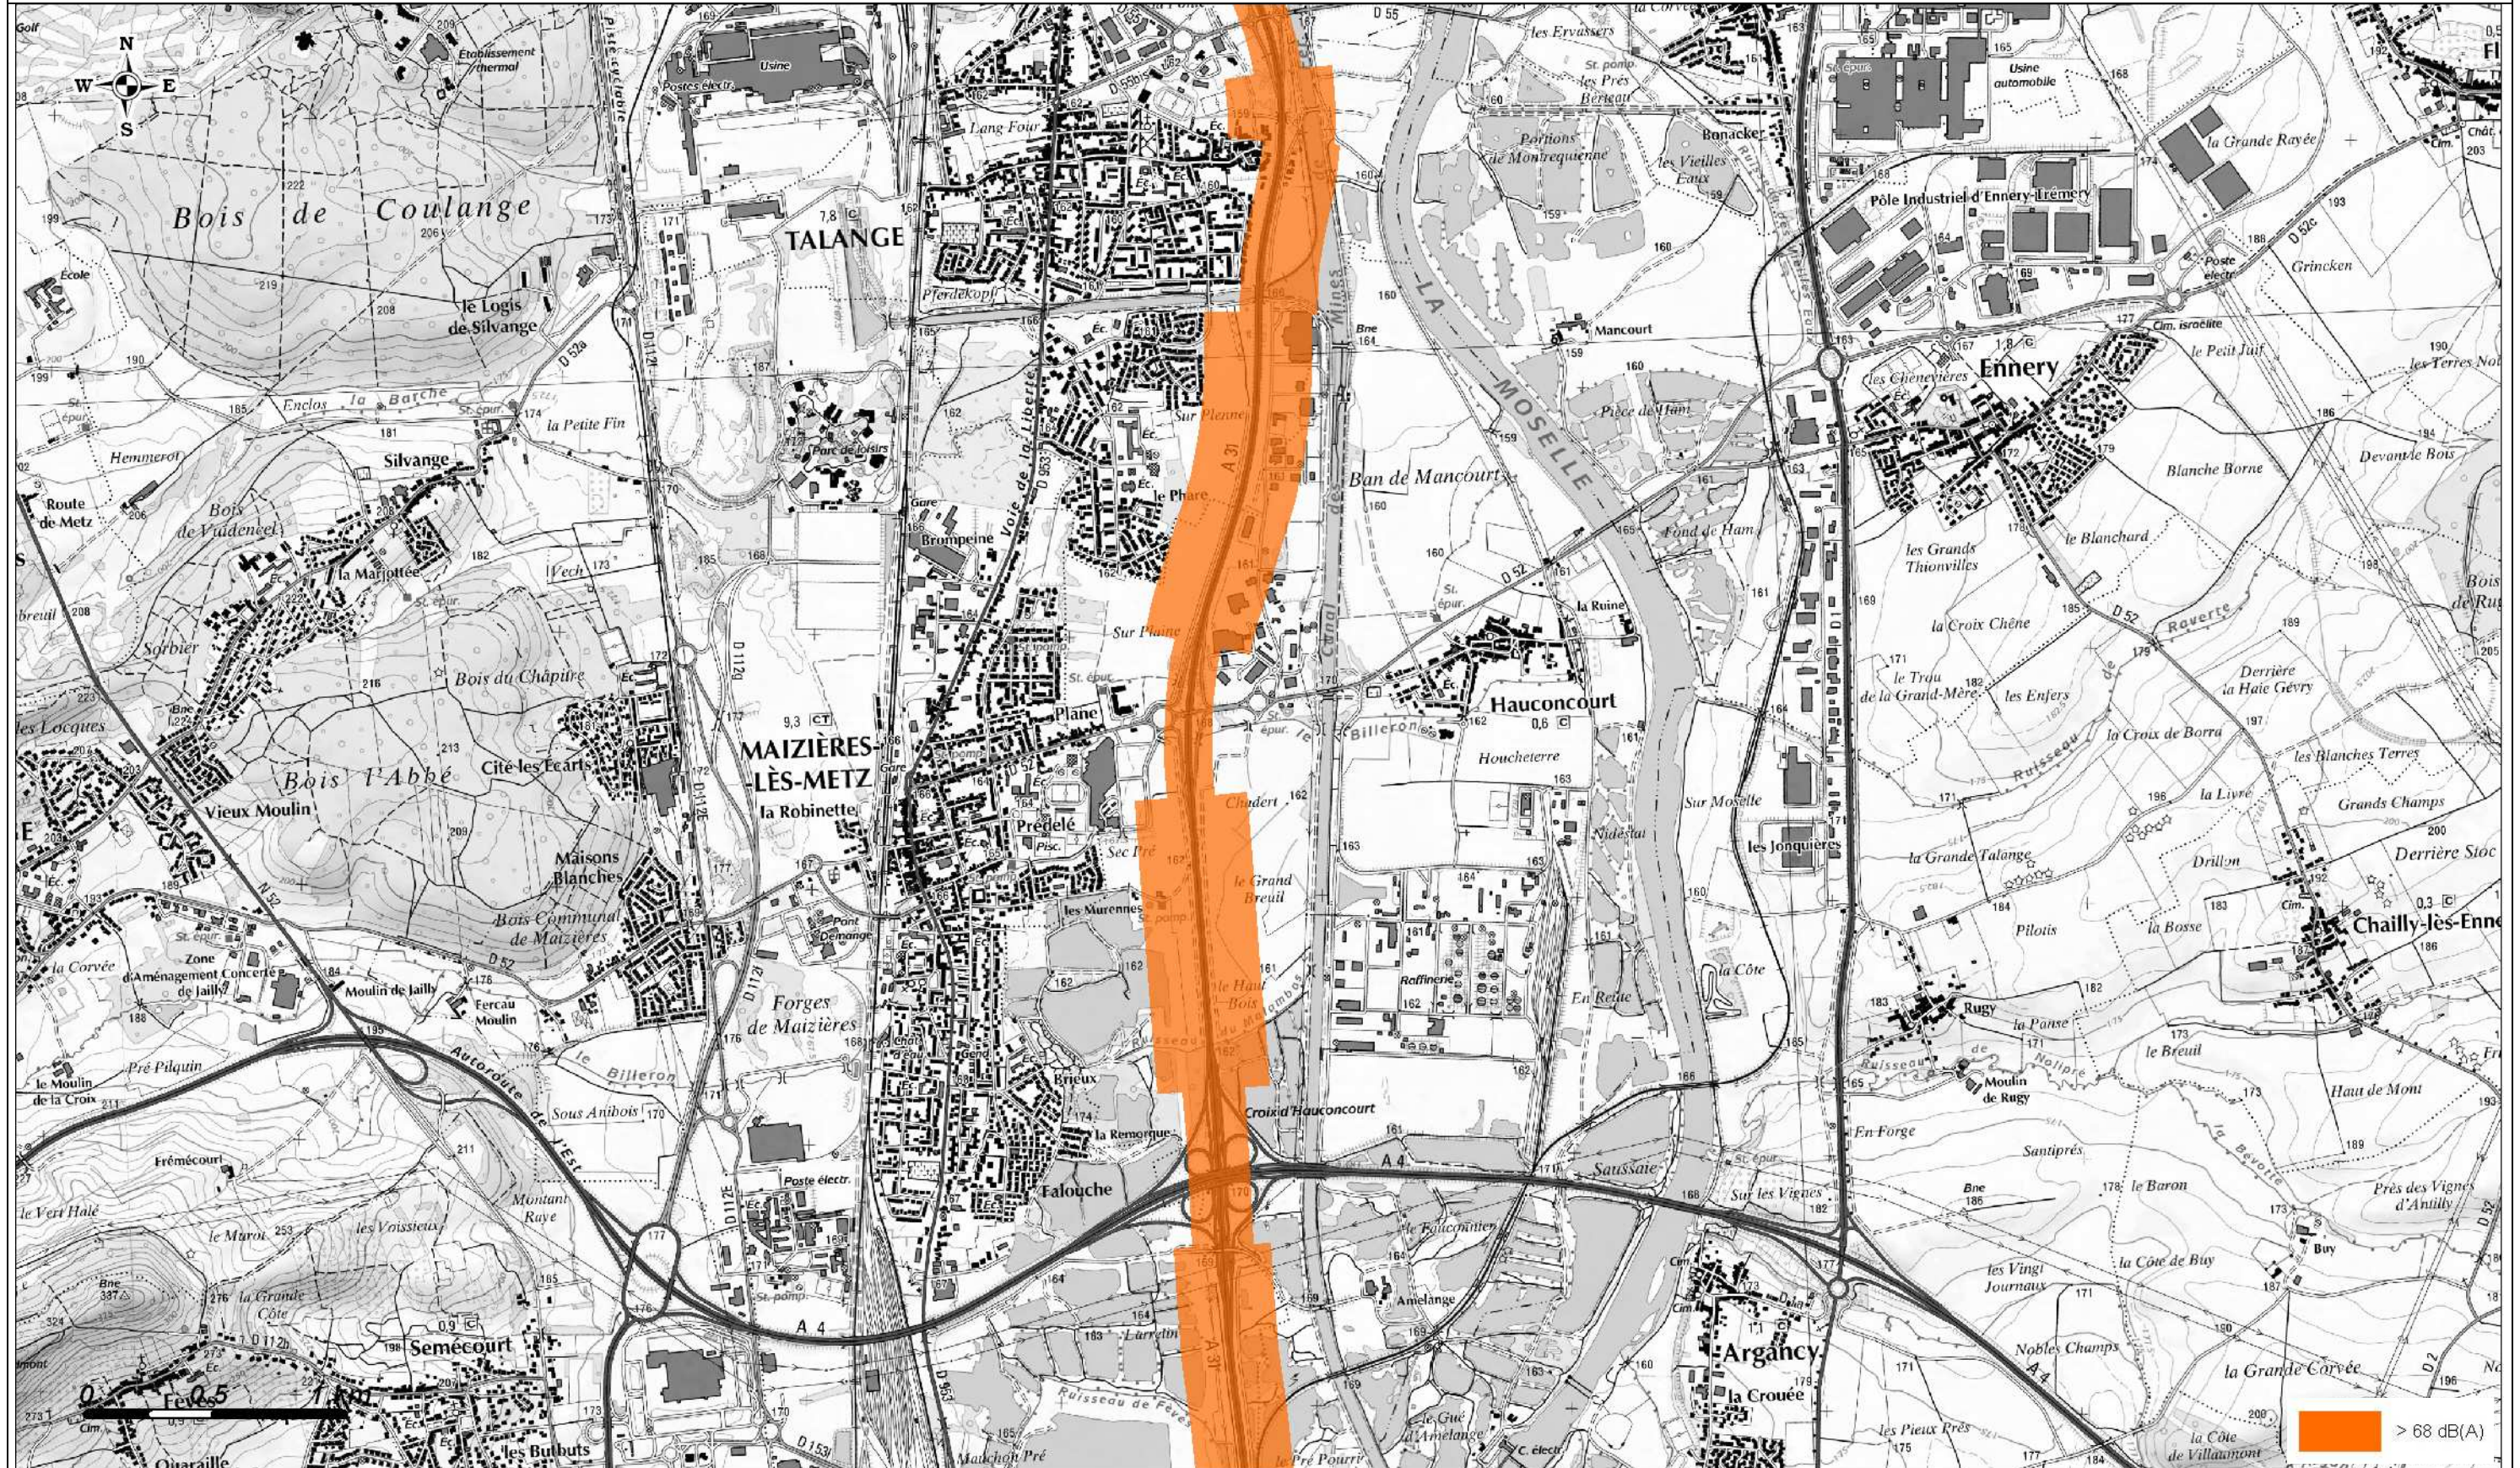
N
W E
S

Bois de Coulange

TALANGE

Usine

Établissement thermal

le Logis de Silvange

Silvange

la Marjottée

Bois du Châpitre

Bois l'Abbé

Vieux Moulin

Cité-les-Écarts

Maisons Blanches

MAIZIÈRES-LÈS-METZ

la Robinette

Forges de Maizières

Semécourt

Brumpeine

le Phare

Sur Plaine

Plane

Prédelé

les Murennes

Brieux

la Remorque

Falouche

Croix d'Hauconcourt

Ban de Mancourt

Hauconcourt

Houcheterre

Raffinerie

LA MOSELLE

Mancourt

Pôle Industriel d'Ennery-Trémery

Usine automobile

Ennery

la Grande Rayée

les Chènevières

Blanche Borne

les Grands Thionvilles

la Croix Chêne

les Jonquières

Chailly-lès-Ennery

Rugy

Argancy

la Crouée

A 31

A 4

Autoroute de l'Est

Voie de la Liberté

Hemmerot

Route de Metz

la Petite Fin

Enclos la Barche

Zone d'Aménagement Concerté de Jailly

Moulin de Jailly

Fercau Moulin

Frémécourt

le Vert Halé

Sous Anihois

les Vrisseux

Montant Raye

la Grande Côte

les Bulbuts

Quaraille

Larrelin

Ruisseau de Fèves

Amélange

le Gué d'Amélange

Saussaie

Sur les Vignes

les Vingt Journaux

Nobles Champs

la Grande Corvée

la Côte de Villamont

les Pieux Prés

Santiprés

le Baron

la Côte de Buy

Buy

Près des Vignes d'Antilly

Haut de Mont

le Breuil

Moulin de Rugy

la Bosse

Pilotis

Drillon

Grand Champs

la Livre

la Grande Talange

les Blanches Terres

la Croix de Borra

Derrière la Haie Gevry

le Trou de la Grand-Mère

les Enfers

le Blanchard

Devant le Bois

le Petit Juif

les Terres Noires

Grincken

Bonacker

les Ervassers

les Prés Berteau

Portions de Montrequenne

les Vieilles Eaux

Lang Four

Pferdekopf

Parc de loisirs

Sur Plenne

Fond de Ham

Pièce de Ham

la Ruine

Billeron

Sur Moselle

Nidestal

la Côte

En Rente

En Forge

le Haut Bois

le Grand Breuil

Chadert

Sec Pré

Pont Démange

le Billeron

Pré Pilquin

le Moulin de la Croix

la Corvée

Route de Metz

Sorbier

les Locques

Bois de Viudeneel

le Maroi

Poste électr.

le Fauconnier

Machon Pré

Pré Pourri

0 0,5 1 km

> 68 dB(A)